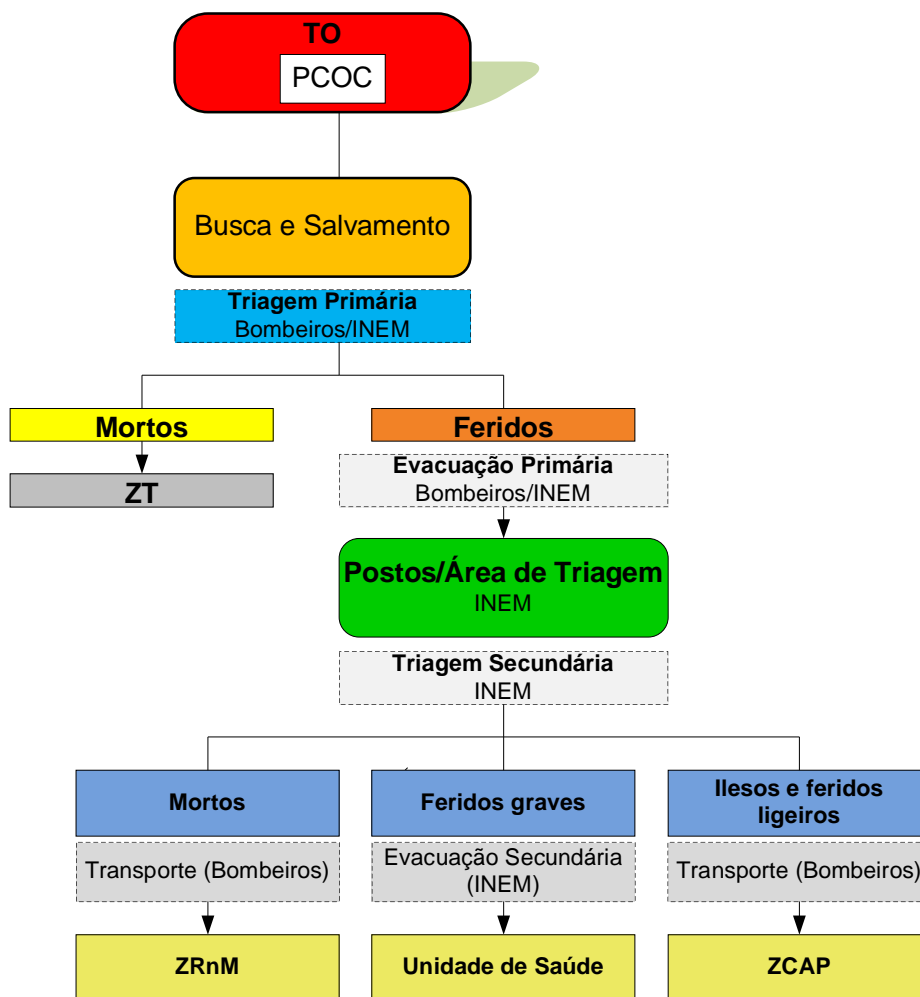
TO

PCOC

Busca e Salvamento

Triagem Primária
Bombeiros/INEM

Mortos

ZT

Feridos

Evacuação Primária
Bombeiros/INEM

Postos/Área de Triagem
INEM

Triagem Secundária
INEM

Mortos

Transporte (Bombeiros)

ZRnM

Feridos graves

Evacuação Secundária (INEM)

Unidade de Saúde

Ilesos e feridos ligeiros

Transporte (Bombeiros)

ZCAP